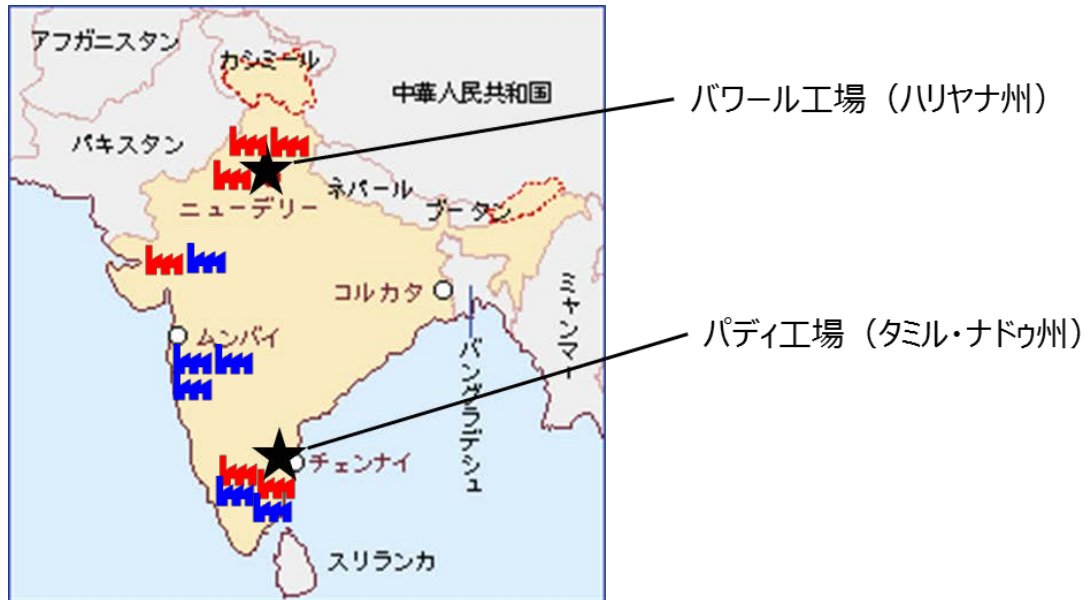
アフガニスタン
カシミール
中華人民共和国
パキスタン
ネパール
ブータン
ニューデリー
コルカタ
ミャンマー
ムンバイ
バングラデシュ
チェンナイ
スリランカ

バワール工場（ハリヤナ州）

パディ工場（タミル・ナドゥ州）